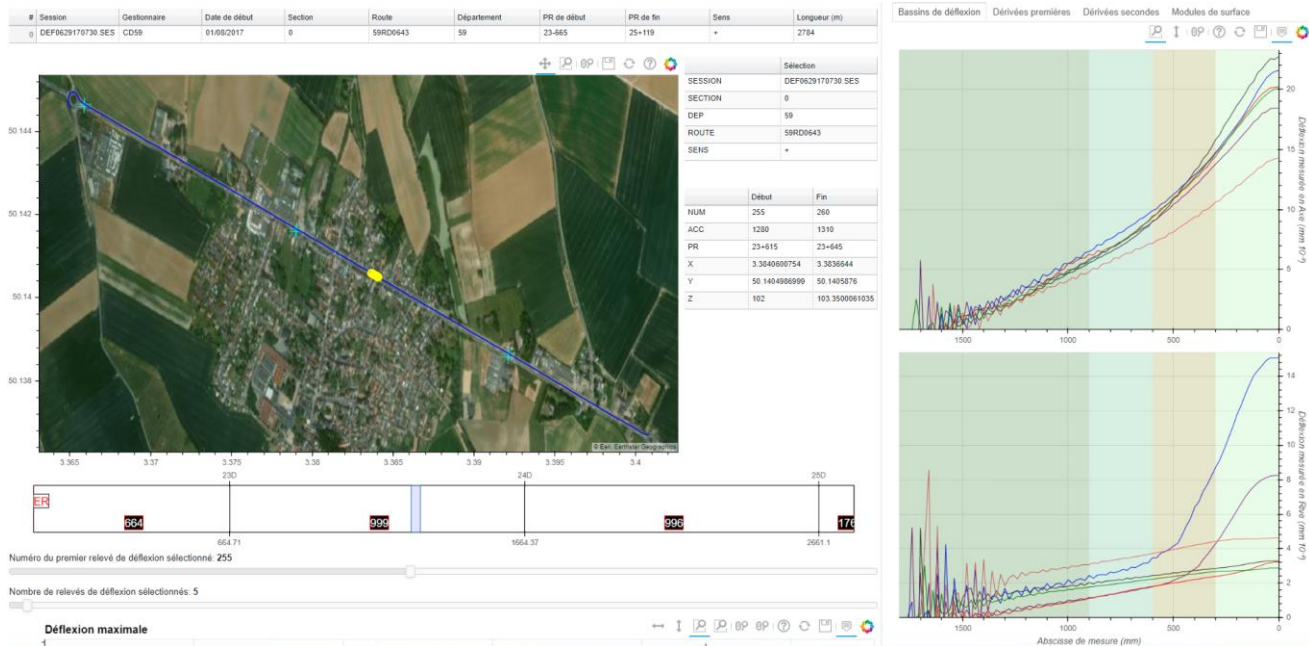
| # | Session | Gestionnaire | Date de début | Section | Route | Département | PR de début | PR de fin | Sens | Longueur (m) |
|---|---|---|---|---|---|---|---|---|---|---|
| 0 | DEF0629170730.SES | CD59 | 01/08/2017 | 0 | 59RD0643 | 59 | 23-665 | 25+119 | + | 2784 |

| | Sélection |
|---|---|
| SESSION | DEF0629170730.SES |
| SECTION | 0 |
| DEP | 59 |
| ROUTE | 59RD0643 |
| SENS | + |

| | Début | Fin |
|---|---|---|
| NUM | 255 | 260 |
| ACC | 1280 | 1310 |
| PR | 23+615 | 23+645 |
| X | 3.3840600754 | 3.3836644 |
| Y | 50.1404986999 | 50.1405876 |
| Z | 102 | 103.3500061035 |

50.144
50.142
50.14
50.138
3.365 3.37 3.375 3.38 3.385 3.39 3.395 3.4
© Esri, Earthstar Geographics

23D 24D 25D
ER
664 999 996 176
664.71 1664.37 2661.1

Numéro du premier relevé de déflexion sélectionné: 255

Nombre de relevés de déflexion sélectionnés: 5

Déflexion maximale

Bassins de déflexion | Dérivées premières | Dérivées secondes | Modules de surface

Déflexion mesurée en Axe (mm 10⁻²)
0 5 10 15 20
1500 1000 500 0

Déflexion mesurée en Rive (mm 10⁻²)
0 2 4 6 8 10 12 14
1500 1000 500 0
Abscisse de mesure (mm)